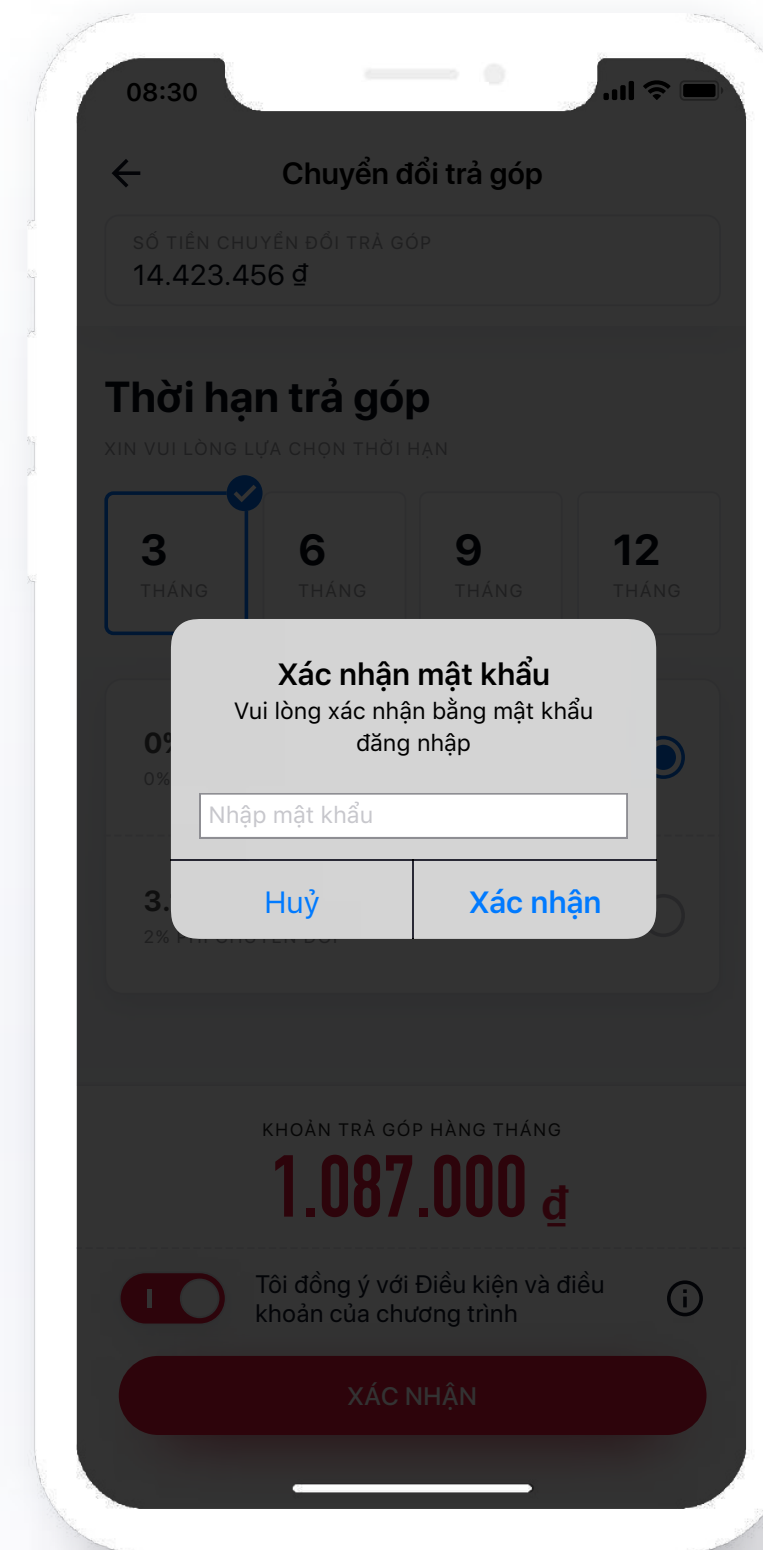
08:30

Chuyển đổi trả góp

SỐ TIỀN CHUYỂN ĐỔI TRẢ GÓP
14.423.456 ₫

Thời hạn trả góp
XIN VUI LÒNG LỰA CHỌN THỜI HẠN

3
THÁNG

6
THÁNG

9
THÁNG

12
THÁNG

0%
0%

3.
2% PHÍ CHUYỂN ĐỔI

Xác nhận mật khẩu
Vui lòng xác nhận bằng mật khẩu đăng nhập

Nhập mật khẩu

Huỷ

Xác nhận

KHOẢN TRẢ GÓP HÀNG THÁNG
1.087.000 ₫

Tôi đồng ý với Điều kiện và điều khoản của chương trình

XÁC NHẬN